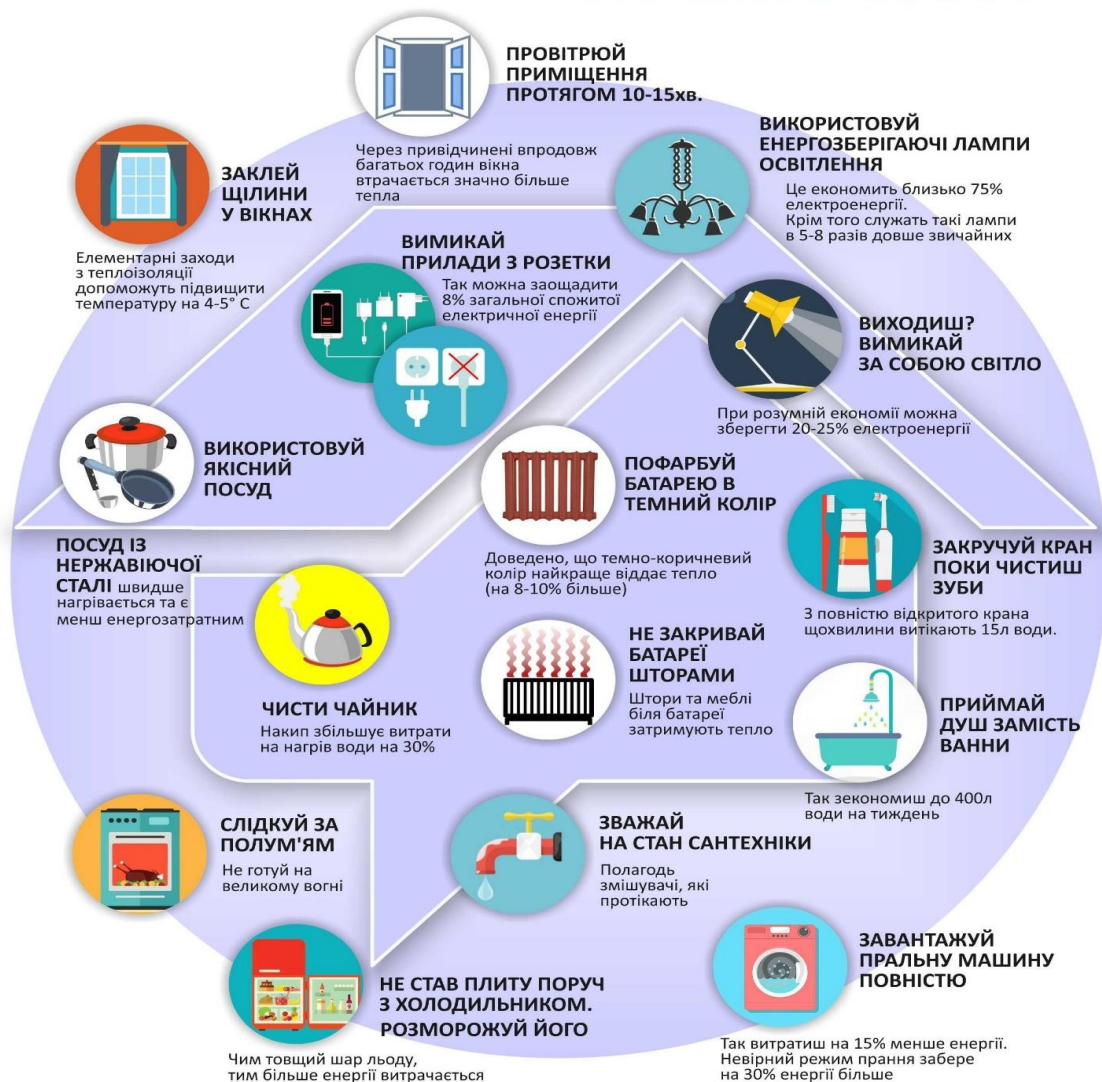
ПРОВІТРЮЙ ПРИМІЩЕННЯ ПРОТЯГОМ 10-15хв.

Через привідчинені впродовж багатьох годин вікна втрачається значно більше тепла

ЗАКЛЕЙ ЩІЛИНИ У ВІКНАХ

Елементарні заходи з теплоізоляції допоможуть підвищити температуру на 4-5° С

ВИКОРИСТОВУЙ ЕНЕРГОЗБЕРІГАЮЧІ ЛАМПИ ОСВІТЛЕННЯ

Це економить близько 75% електроенергії. Крім того служать такі лампи в 5-8 разів довше звичайних

ВИМИКАЙ ПРИЛАДИ З РОЗЕТКИ

Так можна заощадити 8% загальної спожитої електричної енергії

ВИХОДИШ? ВИМИКАЙ ЗА СОБОЮ СВІТЛО

При розумній економії можна зберегти 20-25% електроенергії

ВИКОРИСТОВУЙ ЯКІСНИЙ ПОСУД

ПОСУД ІЗ НЕРЖАВІЮЧОЇ СТАЛІ швидше нагрівається та є менш енергозатратним

ПОФАРБУЙ БАТАРЕЮ В ТЕМНИЙ КОЛІР

Доведено, що темно-коричневий колір найкраще віддає тепло (на 8-10% більше)

ЗАКРУЧУЙ КРАН ПОКИ ЧИСТИШ ЗУБИ

З повністю відкритого крана щохвилини витікають 15л води.

ЧИСТИ ЧАЙНИК

Накип збільшує витрати на нагрів води на 30%

НЕ ЗАКРИВАЙ БАТАРЕЇ ШТОРАМИ

Штори та меблі біля батареї затримують тепло

ПРИЙМАЙ ДУШ ЗАМІСТЬ ВАННИ

Так зекономиш до 400л води на тиждень

СЛІДКУЙ ЗА ПОЛУМ'ЯМ

Не готуй на великому вогні

ЗВАЖАЙ НА СТАН САНТЕХНІКИ

Полагодь змішувачі, які протікають

ЗАВАНТАЖУЙ ПРАЛЬНУ МАШИНУ ПОВНІСТЮ

НЕ СТАВ ПЛИТУ ПОРУЧ З ХОЛОДИЛЬНИКОМ. РОЗМОРОЖУЙ ЙОГО

Чим товщий шар льоду, тим більше енергії витрачається

Так витратиш на 15% менше енергії. Невірний режим прання забере на 30% енергії більше